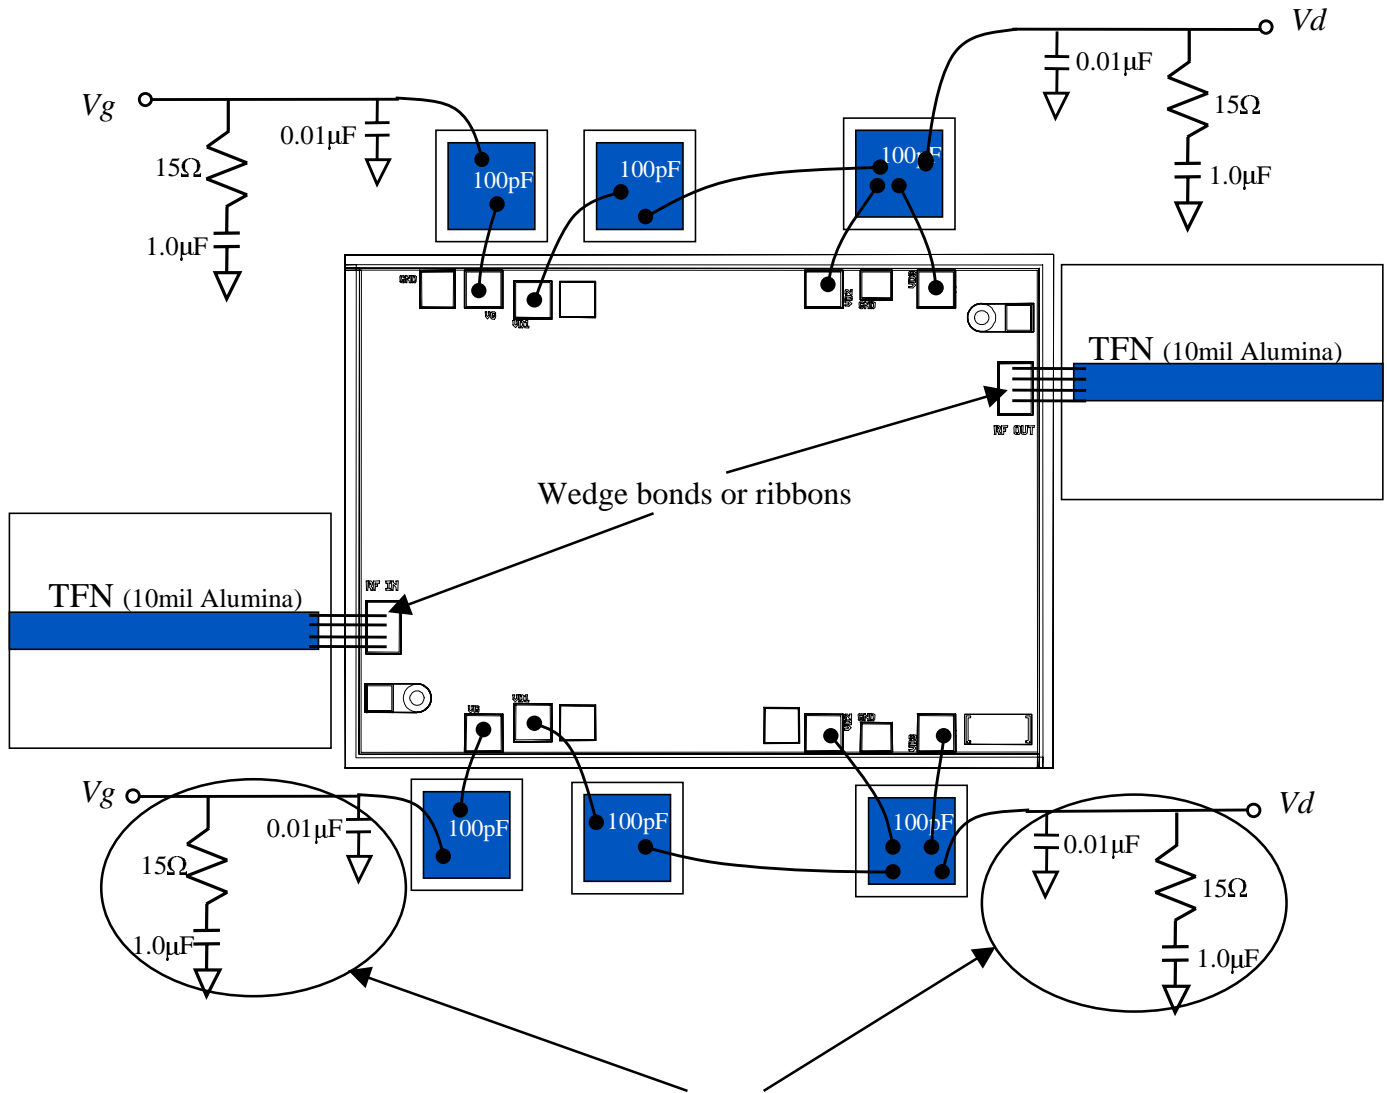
Vd
0.01μF
15Ω
1.0μF
Vg
15Ω
0.01μF
1.0μF
100pF
100pF
100pF
GND
VG
VD1
VD2
GND
VD3
TFN (10mil Alumina)
RF OUT
Wedge bonds or ribbons
TFN (10mil Alumina)
RF IN
VG
VD1
VD2
GND
VD3
Vg
0.01μF
15Ω
1.0μF
100pF
100pF
100pF
Vd
0.01μF
15Ω
1.0μF